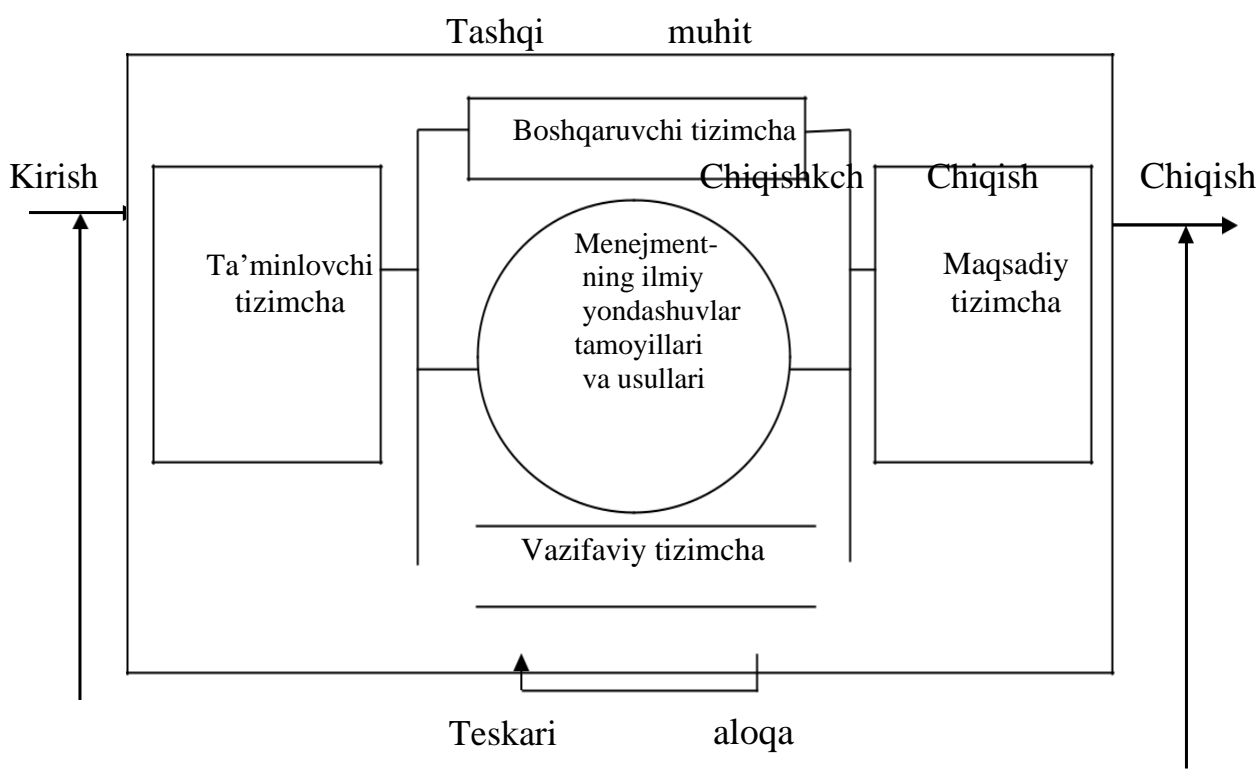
Tashqi muhit

Boshqaruvchi tizimcha

Kirish

Chiqishkch

Chiqish

Chiqish

Ta’minlovchi tizimcha

Menejmentning ilmiy yondashuvlar tamoyillari va usullari

Maqsadiy tizimcha

Vazifaviy tizimcha

Teskari aloqa